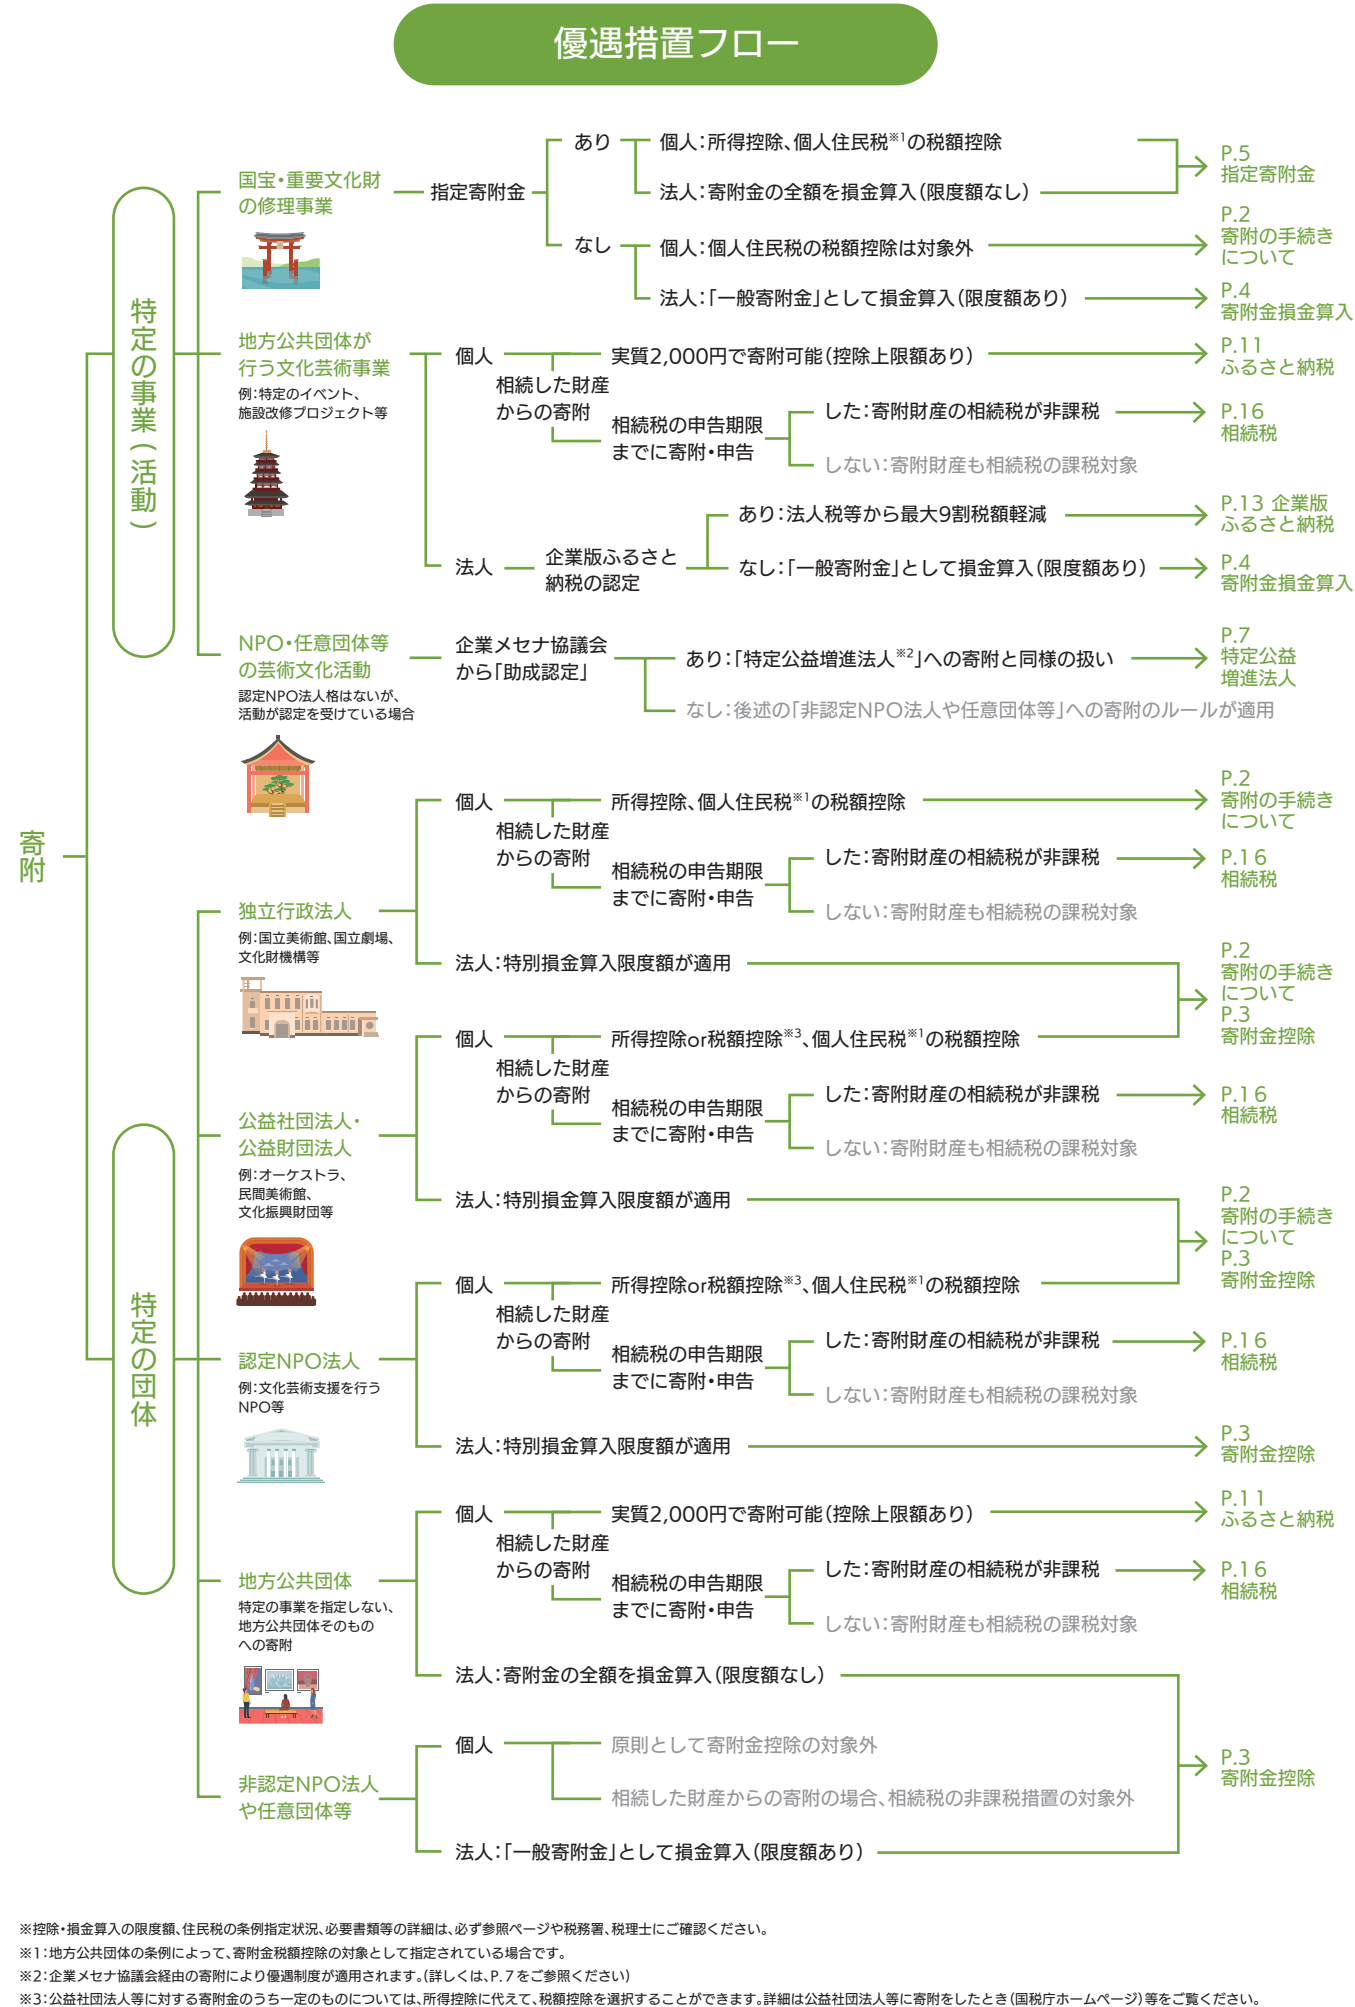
優遇措置フロー

寄附

特定の事業（活動）

国宝・重要文化財の修理事業
指定寄附金
あり
個人：所得控除、個人住民税※1の税額控除
法人：寄附金の全額を損金算入（限度額なし）
P.5 指定寄附金
なし
個人：個人住民税の税額控除は対象外
P.2 寄附の手続きについて
法人：「一般寄附金」として損金算入（限度額あり）
P.4 寄附金損金算入

地方公共団体が行う文化芸術事業
例：特定のイベント、施設改修プロジェクト等
個人
実質2,000円で寄附可能（控除上限額あり）
P.11 ふるさと納税
相続した財産からの寄附
相続税の申告期限までに寄附・申告
した：寄附財産の相続税が非課税
P.16 相続税
しない：寄附財産も相続税の課税対象
法人
企業版ふるさと納税の認定
あり：法人税等から最大9割税額軽減
P.13 企業版ふるさと納税
なし：「一般寄附金」として損金算入（限度額あり）
P.4 寄附金損金算入

NPO・任意団体等の芸術文化活動
認定NPO法人格はないが、活動が認定を受けている場合
企業メセナ協議会から「助成認定」
あり：「特定公益増進法人※2」への寄附と同様の扱い
P.7 特定公益増進法人
なし：後述の「非認定NPO法人や任意団体等」への寄附のルールが適用

特定の団体

独立行政法人
例：国立美術館、国立劇場、文化財機構等
個人
所得控除、個人住民税※1の税額控除
P.2 寄附の手続きについて
相続した財産からの寄附
相続税の申告期限までに寄附・申告
した：寄附財産の相続税が非課税
P.16 相続税
しない：寄附財産も相続税の課税対象
法人：特別損金算入限度額が適用
P.2 寄附の手続きについて
P.3 寄附金控除

公益社団法人・公益財団法人
例：オーケストラ、民間美術館、文化振興財団等
個人
所得控除or税額控除※3、個人住民税※1の税額控除
相続した財産からの寄附
相続税の申告期限までに寄附・申告
した：寄附財産の相続税が非課税
P.16 相続税
しない：寄附財産も相続税の課税対象
法人：特別損金算入限度額が適用
P.2 寄附の手続きについて
P.3 寄附金控除

認定NPO法人
例：文化芸術支援を行うNPO等
個人
所得控除or税額控除※3、個人住民税※1の税額控除
相続した財産からの寄附
相続税の申告期限までに寄附・申告
した：寄附財産の相続税が非課税
P.16 相続税
しない：寄附財産も相続税の課税対象
法人：特別損金算入限度額が適用
P.3 寄附金控除

地方公共団体
特定の事業を指定しない、地方公共団体そのものへの寄附
個人
実質2,000円で寄附可能（控除上限額あり）
P.11 ふるさと納税
相続した財産からの寄附
相続税の申告期限までに寄附・申告
した：寄附財産の相続税が非課税
P.16 相続税
しない：寄附財産も相続税の課税対象
法人：寄附金の全額を損金算入（限度額なし）

非認定NPO法人や任意団体等
個人
原則として寄附金控除の対象外
相続した財産からの寄附の場合、相続税の非課税措置の対象外
法人：「一般寄附金」として損金算入（限度額あり）
P.3 寄附金控除

※控除・損金算入の限度額、住民税の条例指定状況、必要書類等の詳細は、必ず参照ページや税務署、税理士にご確認ください。
※1：地方公共団体の条例によって、寄附金税額控除の対象として指定されている場合です。
※2：企業メセナ協議会経由の寄附により優遇制度が適用されます。（詳しくは、P.7をご参照ください）
※3：公益社団法人等に対する寄附金のうち一定のものについては、所得控除に代えて、税額控除を選択することができます。詳細は公益社団法人等に寄附をしたとき（国税庁ホームページ）等をご覧ください。